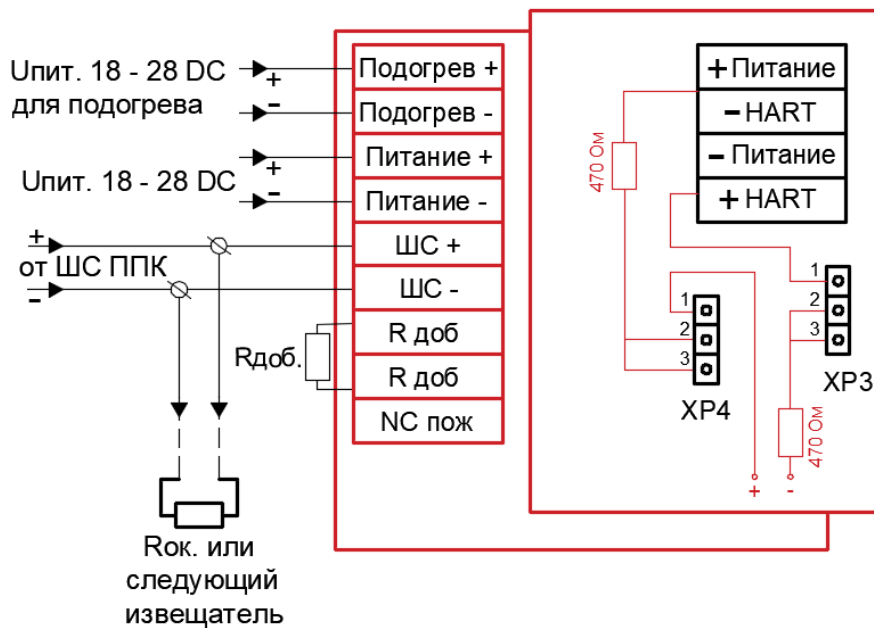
Uпит. 18 - 28 DC
для подогрева
+
-
Подогрев +
Подогрев -
Uпит. 18 - 28 DC
+
-
Питание +
Питание -
+
от ШС ППК
-
ШС +
ШС -
Rдоб.
R доб
R доб
NC пож
Rок. или
следующий
извещатель
+Питание
-HART
-Питание
+HART
470 Ом
1
2
3
XP4
1
2
3
XP3
470 Ом
+
-